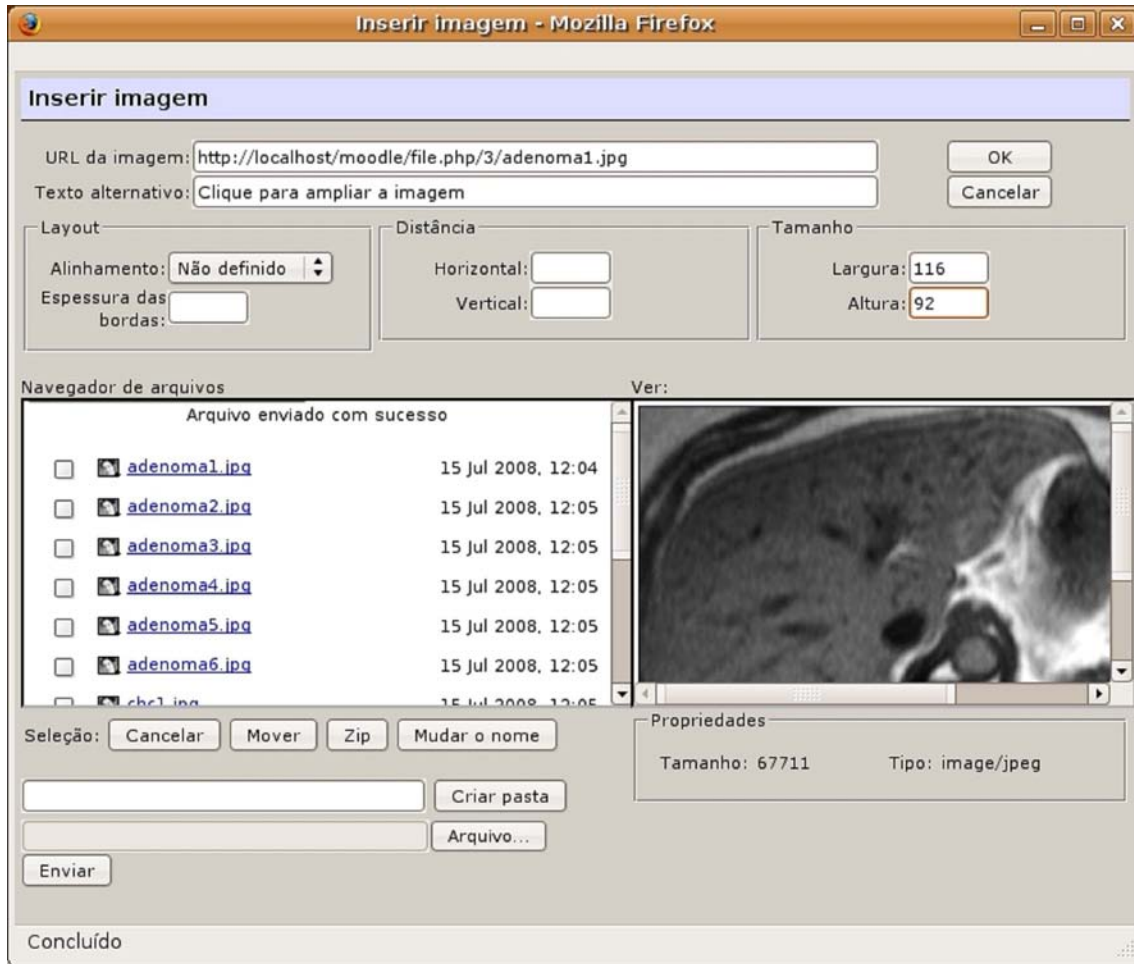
Inserir imagem - Mozilla Firefox

Inserir imagem

URL da imagem: http://localhost/moodle/file.php/3/adenoma1.jpg
Texto alternativo: Clique para ampliar a imagem

OK
Cancelar

Layout
Alinhamento: Não definido
Espessura das bordas:

Distância
Horizontal:
Vertical:

Tamanho
Largura: 116
Altura: 92

Navegador de arquivos

Arquivo enviado com sucesso

| | | |
|---|---|---|
| | adenoma1.jpg | 15 Jul 2008, 12:04 |
| | adenoma2.jpg | 15 Jul 2008, 12:05 |
| | adenoma3.jpg | 15 Jul 2008, 12:05 |
| | adenoma4.jpg | 15 Jul 2008, 12:05 |
| | adenoma5.jpg | 15 Jul 2008, 12:05 |
| | adenoma6.jpg | 15 Jul 2008, 12:05 |
| | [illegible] | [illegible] |

Ver:

Seleção: Cancelar Mover Zip Mudar o nome

Propriedades
Tamanho: 67711 Tipo: image/jpeg

Criar pasta
Arquivo...
Enviar

Concluído